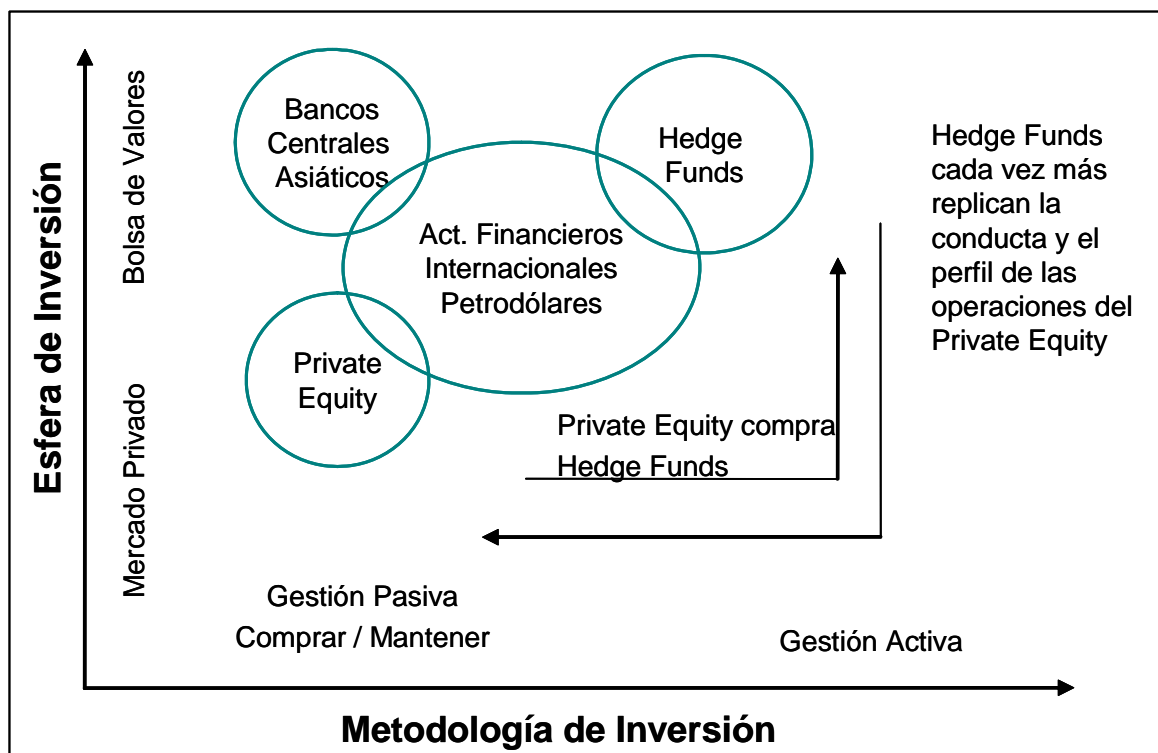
Esfera de Inversión

Bolsa de Valores

Mercado Privado

Bancos Centrales Asiáticos

Hedge Funds

Act. Financieros Internacionales Petrodólares

Private Equity

Hedge Funds cada vez más replican la conducta y el perfil de las operaciones del Private Equity

Private Equity compra Hedge Funds

Gestión Pasiva
Comprar / Mantener

Gestión Activa

Metodología de Inversión